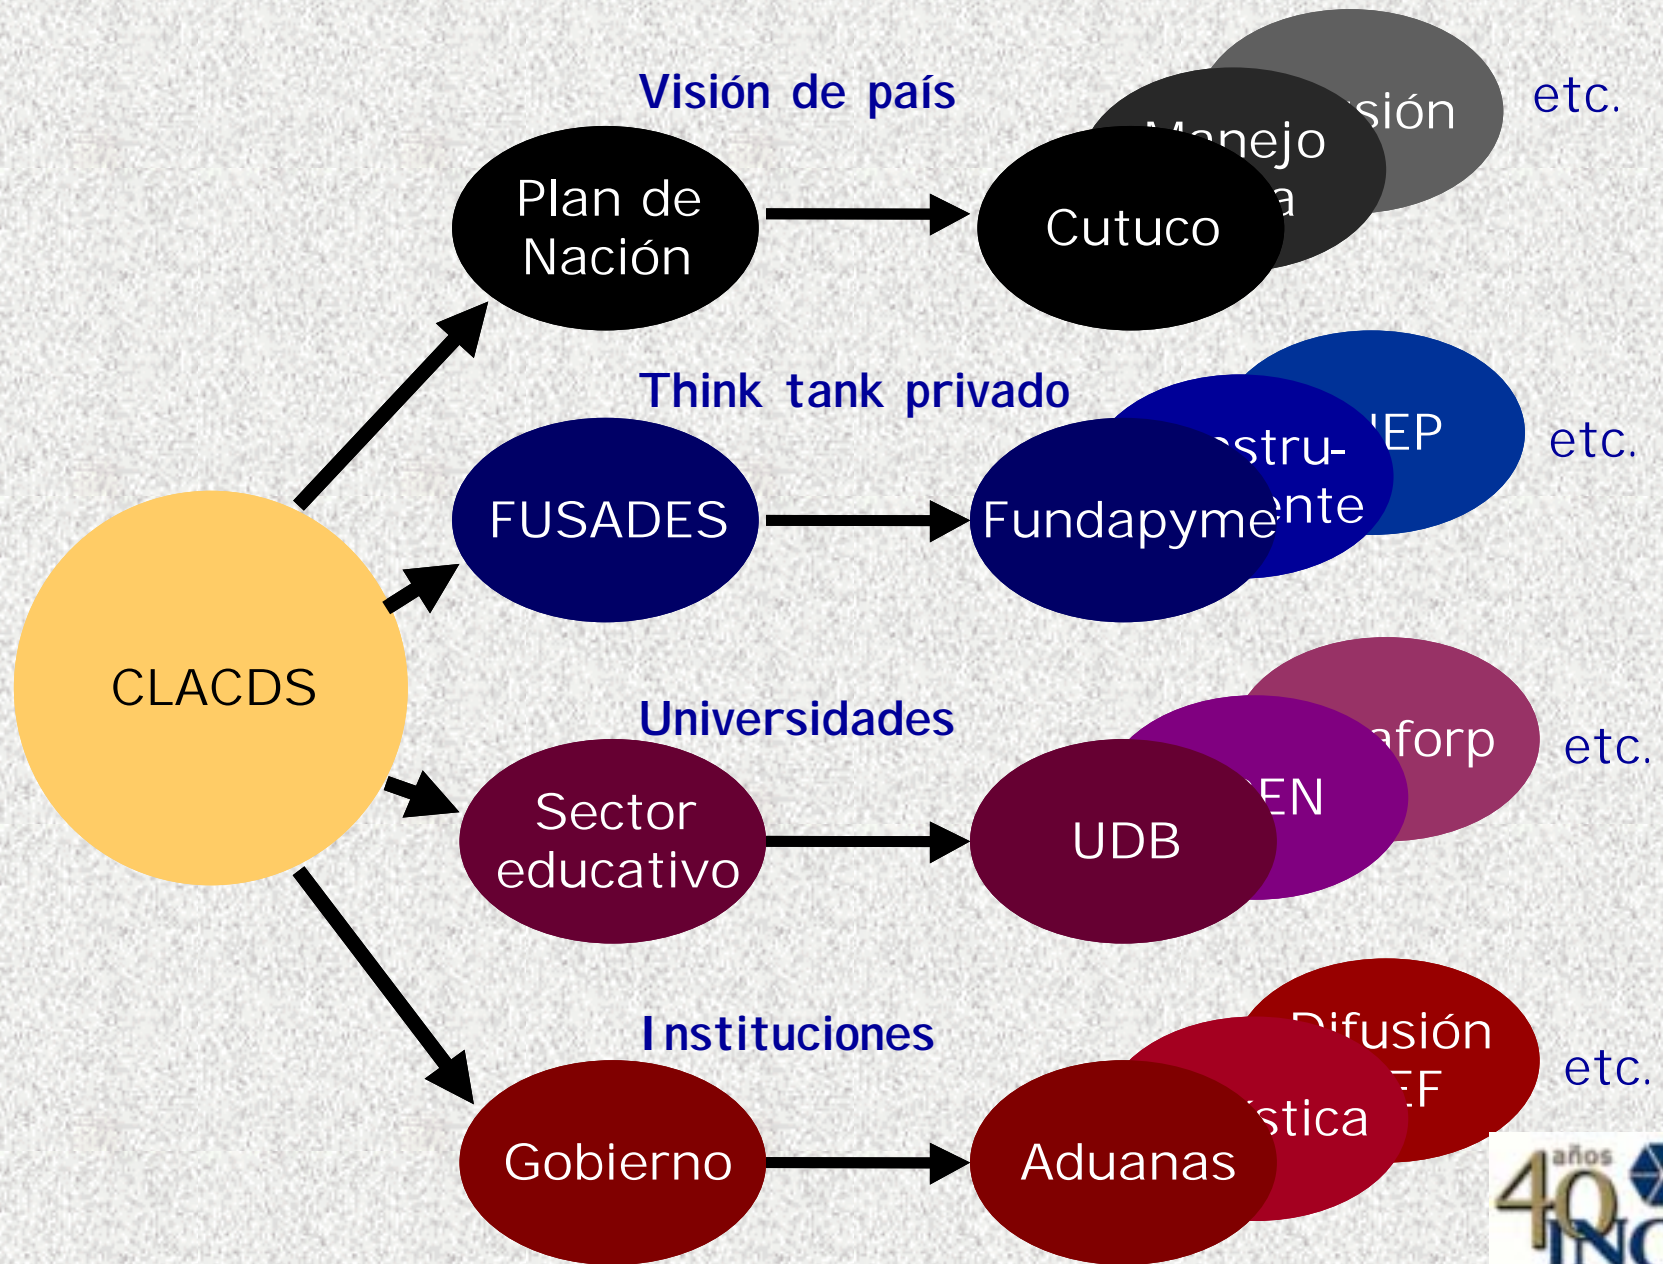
Visión de país

Plan de Nación

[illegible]sión

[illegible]anejo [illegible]a

Cutuco

etc.

Think tank privado

FUSADES

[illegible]EP

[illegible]stru-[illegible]nte

Fundapyme

etc.

CLACDS

Universidades

Sector educativo

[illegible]forp

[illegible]EN

UDB

etc.

Instituciones

Gobierno

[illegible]ifusión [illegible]EF

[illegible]stica

Aduanas

etc.

40 años
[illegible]